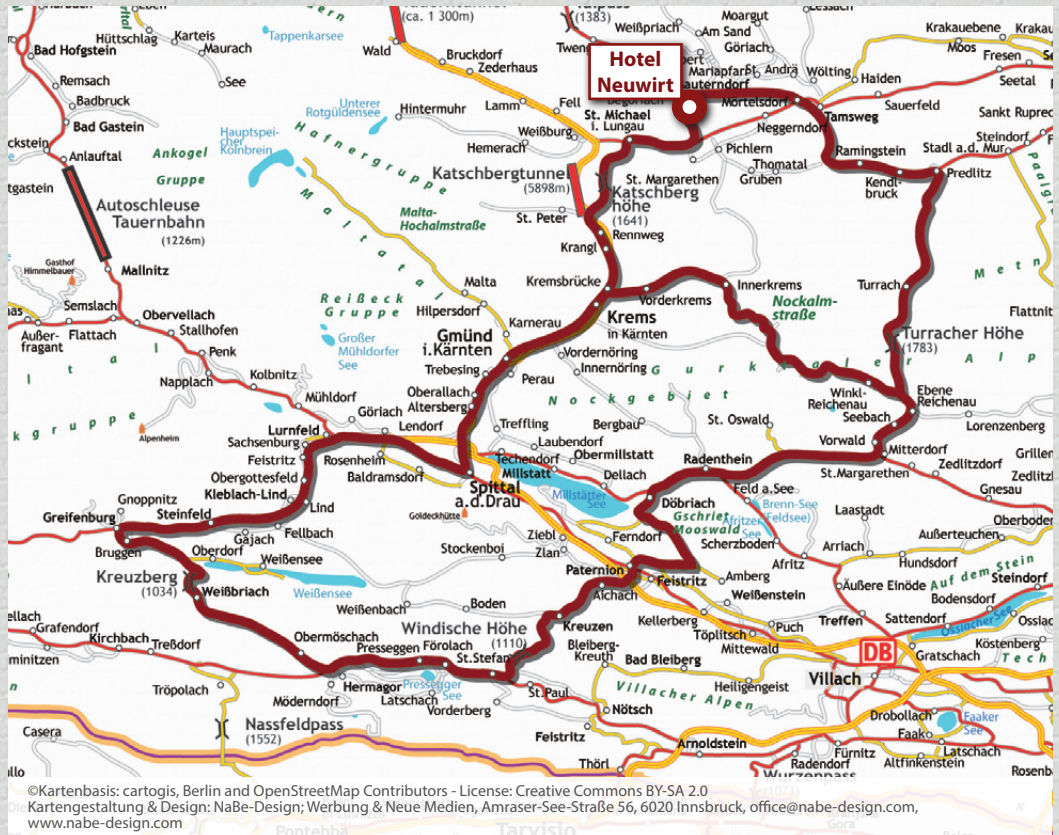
Hotel Neuwirt

(ca. 1 300m)
(1383)
Weißpriach
Moargut
Am Sand
Krakauebene
Krakau
Hüttschlag
Karteis
Tappenkarsee
Wald
Tweng
Göriach
Moos
Fresen
Bad Hofgstein
Maurach
Bruckdorf
Zederhaus
Mariapfarr
St. Andrä
Wölting
Haiden
Seetal
Remsach
See
Fell
Begörach
Mauterndorf
Badbruck
Unterer Rotgüldensee
Hintermuhr
Lamm
Mörtelsdorf
Sauerfeld
Sankt Ruprecht
Bad Gastein
St. Michael i. Lungau
Tamsweg
Steindorf
Hauptspeicher Kölnbrein
Weißburg
Neggerndorf
Böckstein
Anlauftal
Ankogel Gruppe
Hafnergruppe
Hemerach
Pichlern
Ramingstein
Stadl a.d. Mur
Katschbergtunnel (5898m)
St. Margarethen
Thomatal
Gastein
Katschberg höhe (1641)
Gruben
Kendlbruck
Predlitz
Autoschleuse Tauernbahn (1226m)
Malta-Hochalmstraße
St. Peter
Rennweg
Gasthof Himmelbauer
Krangl
Mallnitz
Malta
Kremsbrücke
Turrach
Semslach
Reißeck Gruppe
Hilpersdorf
Vorderkrems
Innerkrems
Nockalmstraße
Flattnitz
Obervellach
Karnerau
Krems in Kärnten
Außerfragant
Flattach
Stallhofen
Großer Mühldorfer See
Gmünd i.Kärnten
Turracher Höhe (1783)
Penk
Vordernöring
Trebesing
Innernöring
Gurktaler Alpen
Napplach
Kolbnitz
Oberallach
Perau
Mühldorf
Altersberg
Nockgebiet
Ebene Reichenau
Winkl-Reichenau
Göriach
Seebach
Alpenheim
Lurnfeld
Lendorf
Treffling
Bergbau
St. Oswald
Sachsenburg
Laubendorf
Vorwald
Mitterdorf
Lorenzenberg
Feistritz
Rosenheim
Techendorf
Obermillstatt
Radenthein
Millstatt
Zedlitzdorf
Obergottesfeld
Baldramsdorf
Dellach
St.Margarethen
Kleblach-Lind
Lind
Spittal a.d.Drau
Millstätter See
Feld a.See
Grillen
Gnoppnitz
Döbriach
Brenn-See (Feldsee)
Gnesau
Greifenburg
Steinfeld
Goldeckhütte
Fellbach
Gschriet Mooswald
Afritzer See
Laastadt
Oberboden
Gajach
Ziebl
Außerteuchen
Bruggen
Oberdorf
Weißensee
Stockenboi
Zlan
Ferndorf
Scherzboden
Arriach
Hundsdorf
Kreuzberg (1034)
Paternion
Feistritz
Amberg
Afritz
Äußere Einöde
Auf dem Stein
Steindorf
Weißbriach
Weißensee
Aichach
Weißenstein
Bodensdorf
Weißenbach
Boden
Kellerberg
Treffen
Sattendorf
Ossiacher See
Grafendorf
Obermöschach
Windische Höhe (1110)
Kreuzen
Töplitsch
Puch
Kirchbach
Treßdorf
Presseggen
Förolach
Bleiberg-Kreuth
Mittewald
DB
Gratschach
Köstenberg
Mitschig
St.Stefan
Bad Bleiberg
Kolbnitzen
Tröpolach
Hermagor
Pressegger See
St. Paul
Villacher Alpen
Heiligengeist
Villach
Möderndorf
Latschach
Nötsch
Drobollach
Faaker See
Nassfeldpass (1552)
Vorderberg
Casera
Feistritz
Arnoldstein
Faak
Latschach
Fürnitz
Thörl
Radendorf
Altfinkenstein
Rosenbach

©Kartenbasis: cartogis, Berlin and OpenStreetMap Contributors - License: Creative Commons BY-SA 2.0
Kartengestaltung & Design: NaBe-Design; Werbung & Neue Medien, Amraser-See-Straße 56, 6020 Innsbruck, office@nabe-design.com, www.nabe-design.com